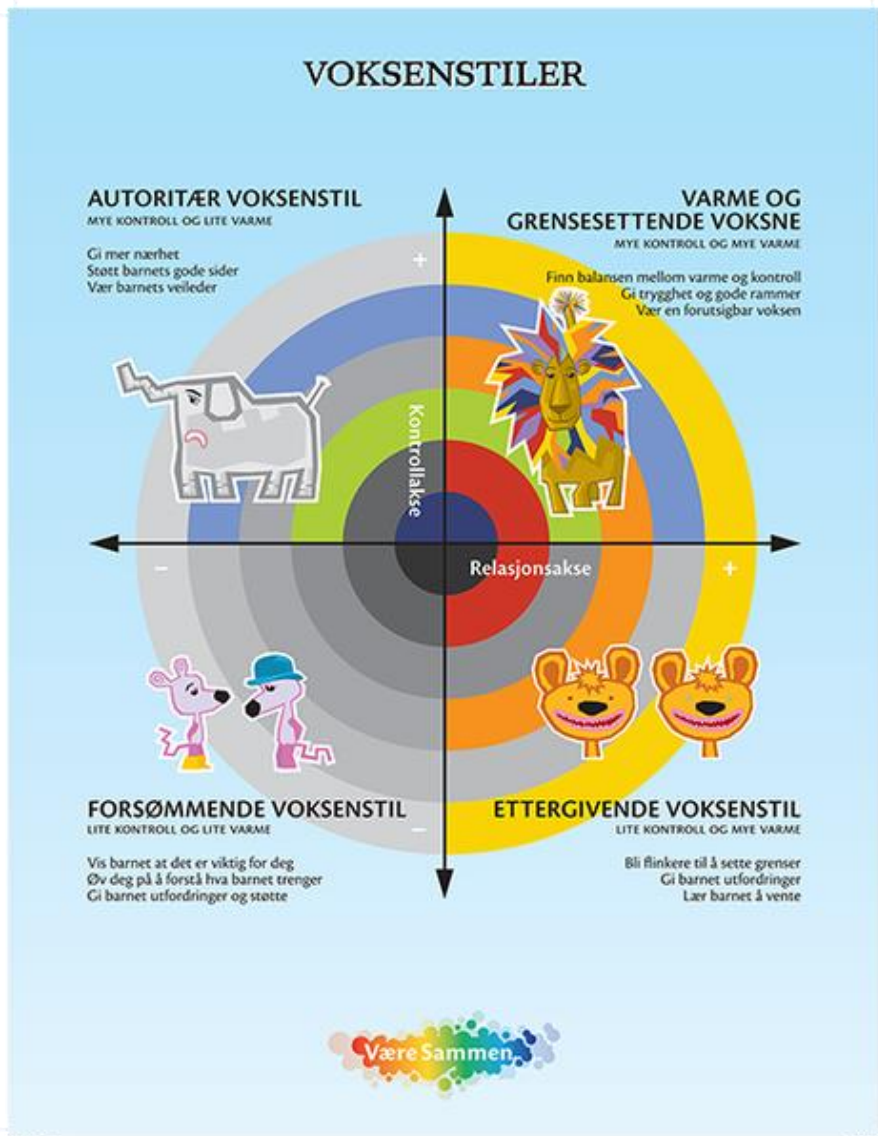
VOKSENSTILER

AUTORITÆR VOKSENSTIL
MYE KONTROLL OG LITE VARME

Gi mer nærhet
Støtt barnets gode sider
Vær barnets veileder

VARME OG GRENSESETTENDE VOKSNE
MYE KONTROLL OG MYE VARME

Finn balansen mellom varme og kontroll
Gi trygghet og gode rammer
Vær en forutsigbar voksen

+

Kontrollakse

–

Relasjonsakse

+

FORSØMMENDE VOKSENSTIL
LITE KONTROLL OG LITE VARME

–

Vis barnet at det er viktig for deg
Øv deg på å forstå hva barnet trenger
Gi barnet utfordringer og støtte

ETTERGIVENDE VOKSENSTIL
LITE KONTROLL OG MYE VARME

Bli flinkere til å sette grenser
Gi barnet utfordringer
Lær barnet å vente

Være Sammen